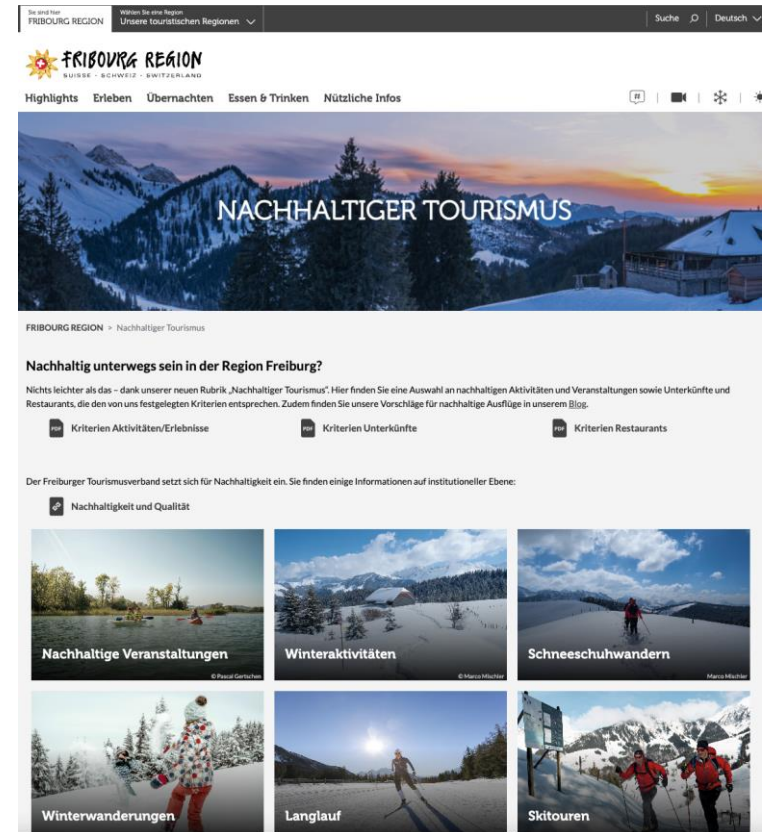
Sie sind hier
FRIBOURG REGION

Wählen Sie eine Region
Unsere touristischen Regionen

Suche | Deutsch

FRIBOURG REGION
SUISSE · SCHWEIZ · SWITZERLAND

Highlights Erleben Übernachten Essen & Trinken Nützliche Infos

NACHHALTIGER TOURISMUS

FRIBOURG REGION > Nachhaltiger Tourismus

Nachhaltig unterwegs sein in der Region Freiburg?

Nichts leichter als das – dank unserer neuen Rubrik „Nachhaltiger Tourismus". Hier finden Sie eine Auswahl an nachhaltigen Aktivitäten und Veranstaltungen sowie Unterkünfte und Restaurants, die den von uns festgelegten Kriterien entsprechen. Zudem finden Sie unsere Vorschläge für nachhaltige Ausflüge in unserem Blog.

PDF Kriterien Aktivitäten/Erlebnisse
PDF Kriterien Unterkünfte
PDF Kriterien Restaurants

Der Freiburger Tourismusverband setzt sich für Nachhaltigkeit ein. Sie finden einige Informationen auf institutioneller Ebene:

Nachhaltigkeit und Qualität

Nachhaltige Veranstaltungen
© Pascal Gertschen

Winteraktivitäten
© Marco Mischler

Schneeschuhwandern
Marco Mischler

Winterwanderungen

Langlauf

Skitouren